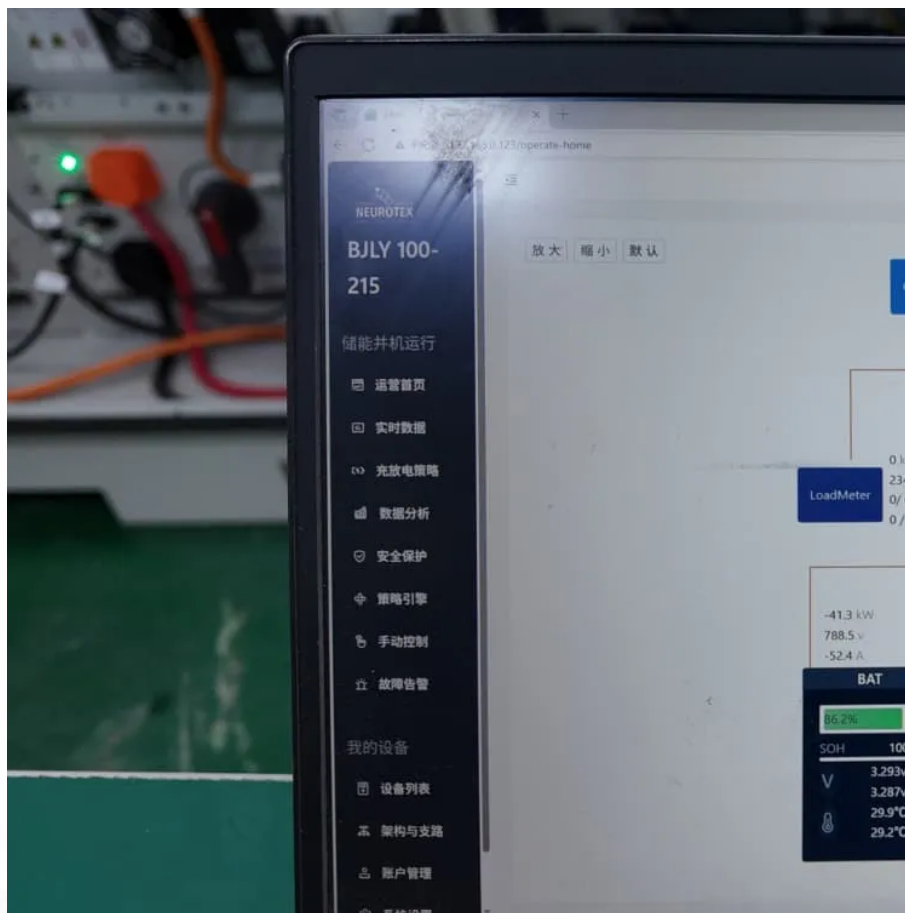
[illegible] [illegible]/operate-home

NEUROTEK

BJLY 100-215

储能并机运行

运营首页

实时数据

充放电策略

数据分析

安全保护

策略引擎

手动控制

故障告警

我的设备

设备列表

架构与支路

账户管理

放大 缩小 默认

LoadMeter

0 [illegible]
23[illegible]
0/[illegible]
0/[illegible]

-41.3 kW
788.5 V
-52.4 A

BAT

86.2%

SOH 10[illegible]

V 3.293V
3.287V

29.9°C
29.2°C